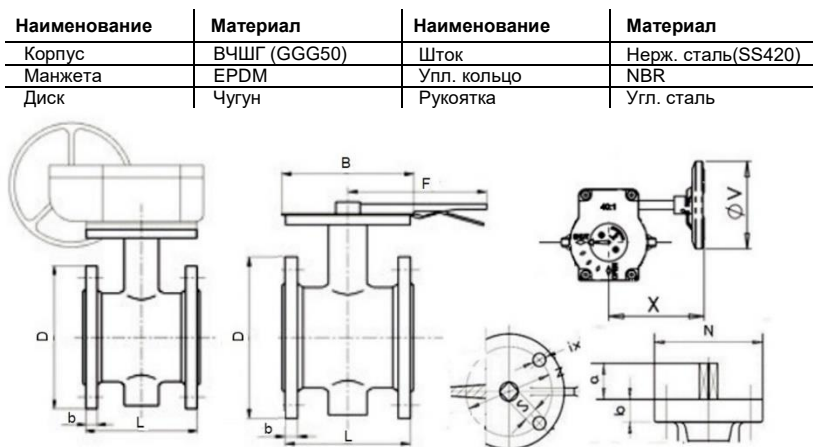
| Наименование | Материал | Наименование | Материал |
|---|---|---|---|
| Корпус | ВЧШГ (GGG50) | Шток | Нерж. сталь(SS420) |
| Манжета | EPDM | Упл. кольцо | NBR |
| Диск | Чугун | Рукоятка | Угл. сталь |

B
F
$\phi V$
42:1
X
D
D
N
a
b
S
b
L
b
L